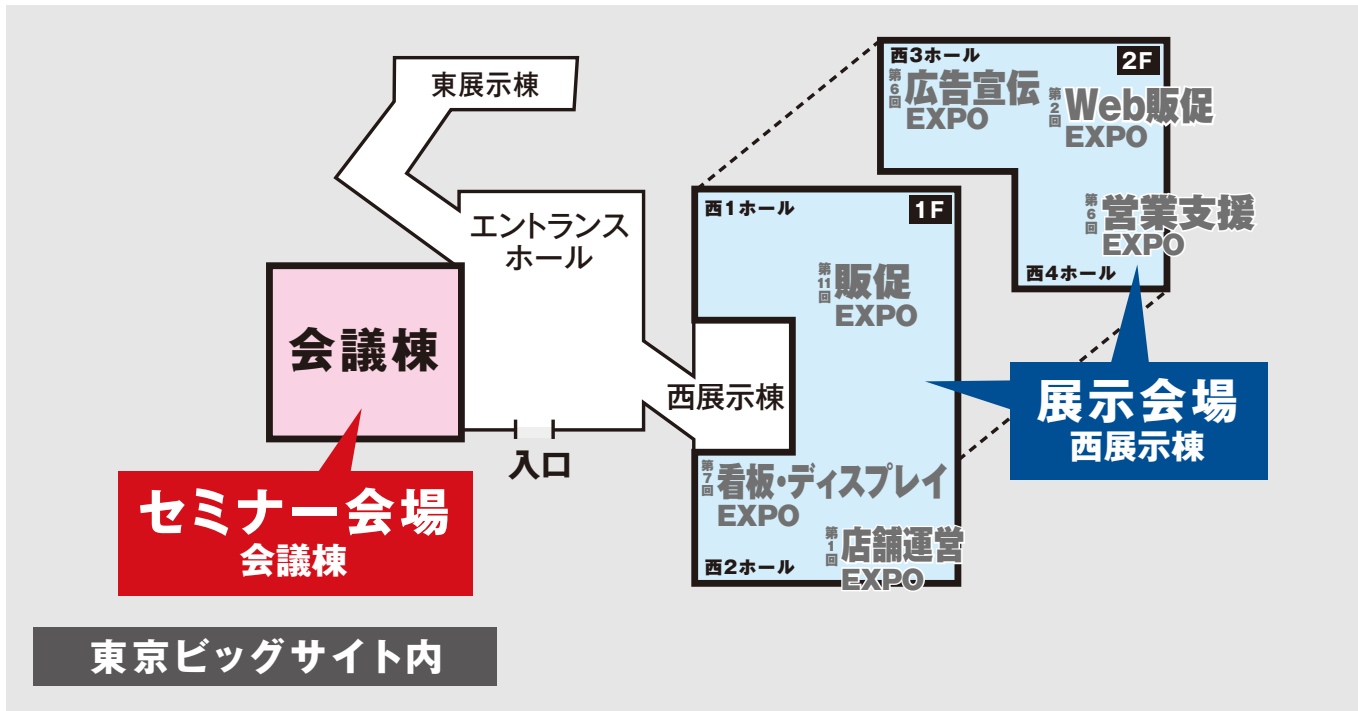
東展示棟

エントランスホール

会議棟

入口

西展示棟

セミナー会場
会議棟

東京ビッグサイト内

西1ホール
1F

第11回 販促 EXPO

第7回 看板・ディスプレイ EXPO

第1回 店舗運営 EXPO

西2ホール

西3ホール
2F

第6回 広告宣伝 EXPO

第2回 Web販促 EXPO

第6回 営業支援 EXPO

西4ホール

展示会場
西展示棟